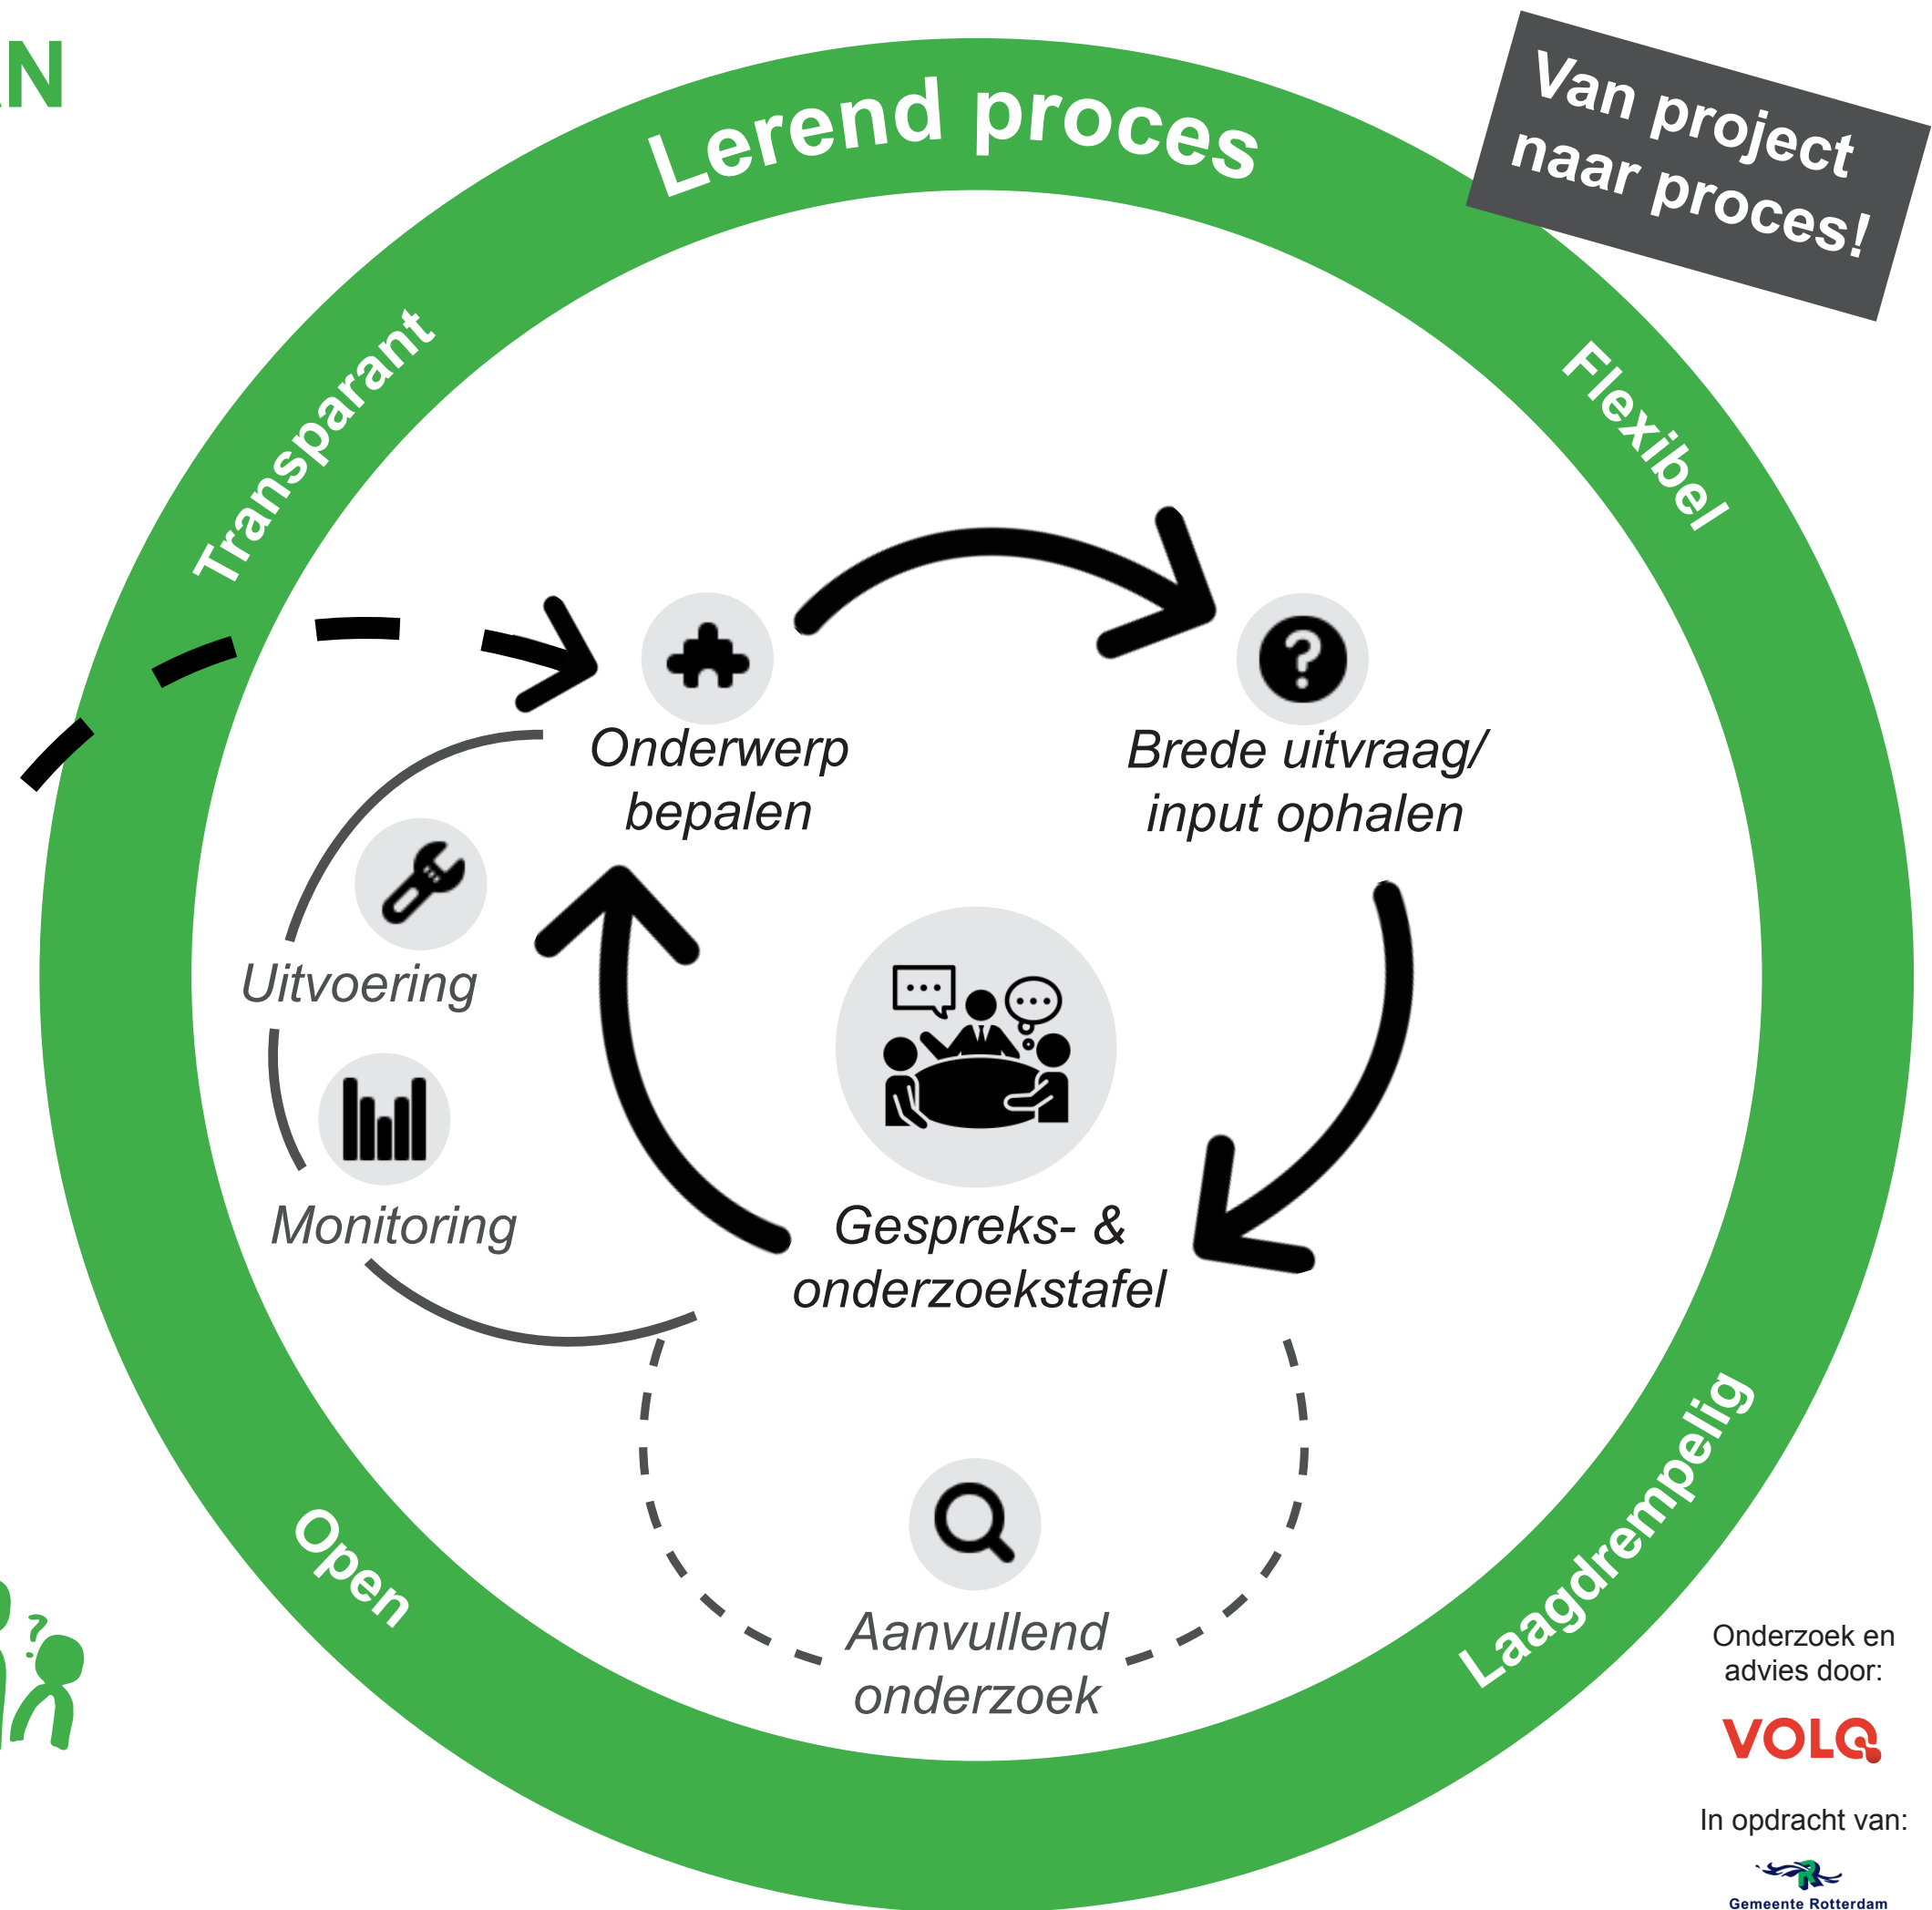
N

Lerend proces

Van project naar proces!

Transparant

Flexibel

Open

Laagdrempelig

Onderwerp bepalen

Brede uitvraag/ input ophalen

Gespreks- & onderzoekstafel

Uitvoering

Monitoring

Aanvullend onderzoek

Onderzoek en advies door:

VOLQ

In opdracht van:

Gemeente Rotterdam